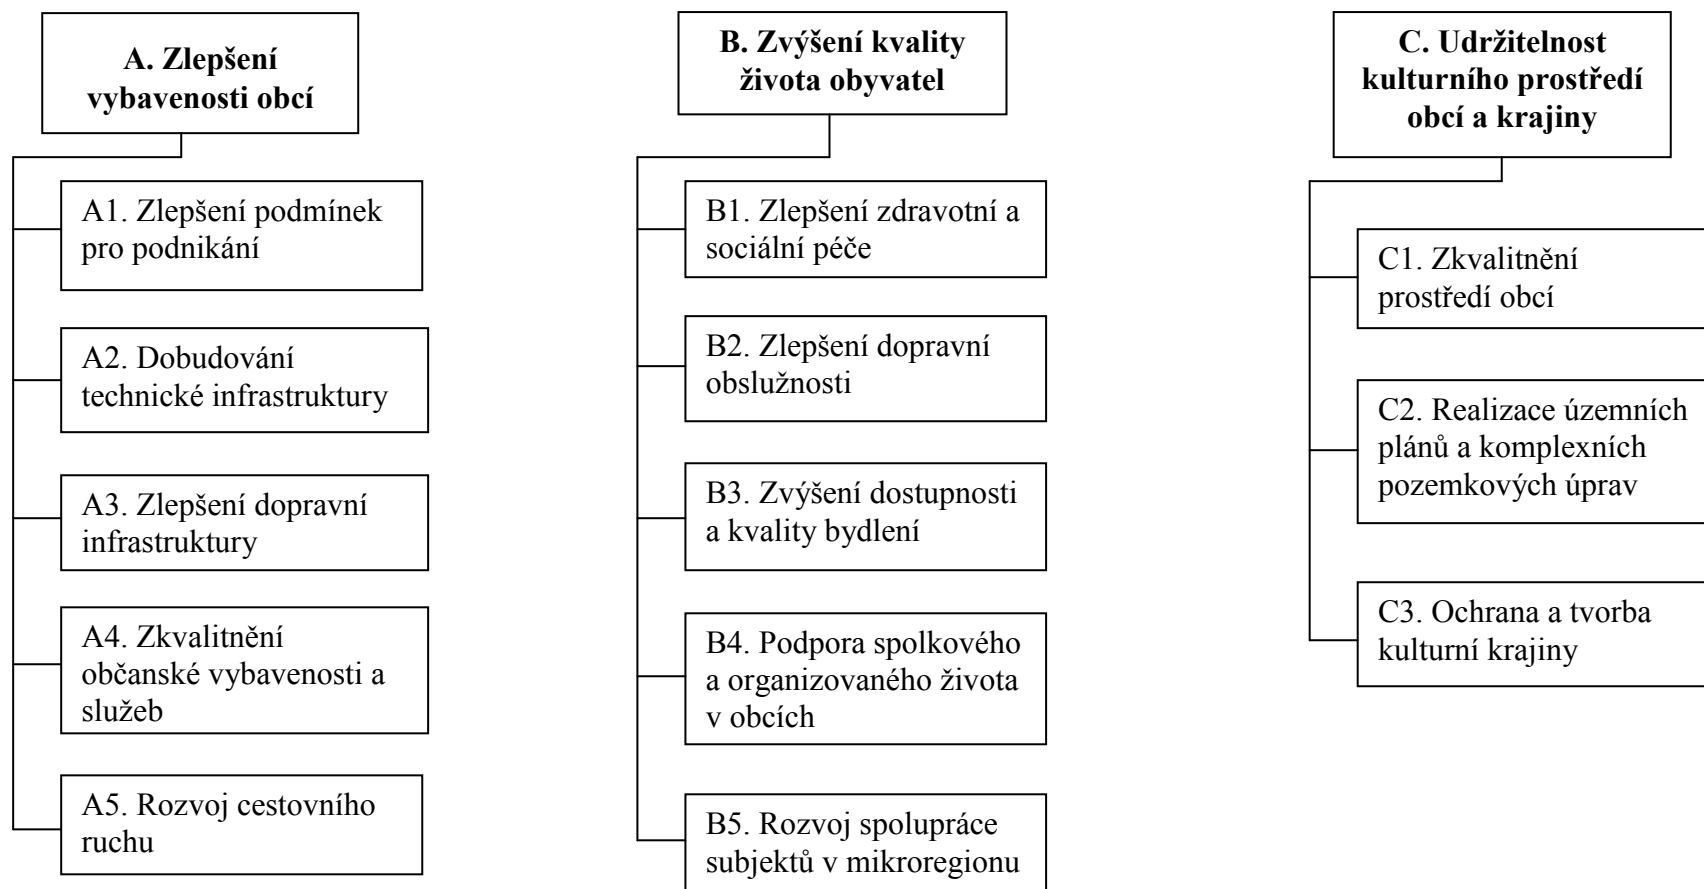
A. Zlepšení vybavenosti obcí

A1. Zlepšení podmínek pro podnikání

A2. Dobudování technické infrastruktury

A3. Zlepšení dopravní infrastruktury

A4. Zkvalitnění občanské vybavenosti a služeb

A5. Rozvoj cestovního ruchu

B. Zvýšení kvality života obyvatel

B1. Zlepšení zdravotní a sociální péče

B2. Zlepšení dopravní obslužnosti

B3. Zvýšení dostupnosti a kvality bydlení

B4. Podpora spolkového a organizovaného života v obcích

B5. Rozvoj spolupráce subjektů v mikroregionu

C. Udržitelnost kulturního prostředí obcí a krajiny

C1. Zkvalitnění prostředí obcí

C2. Realizace územních plánů a komplexních pozemkových úprav

C3. Ochrana a tvorba kulturní krajiny